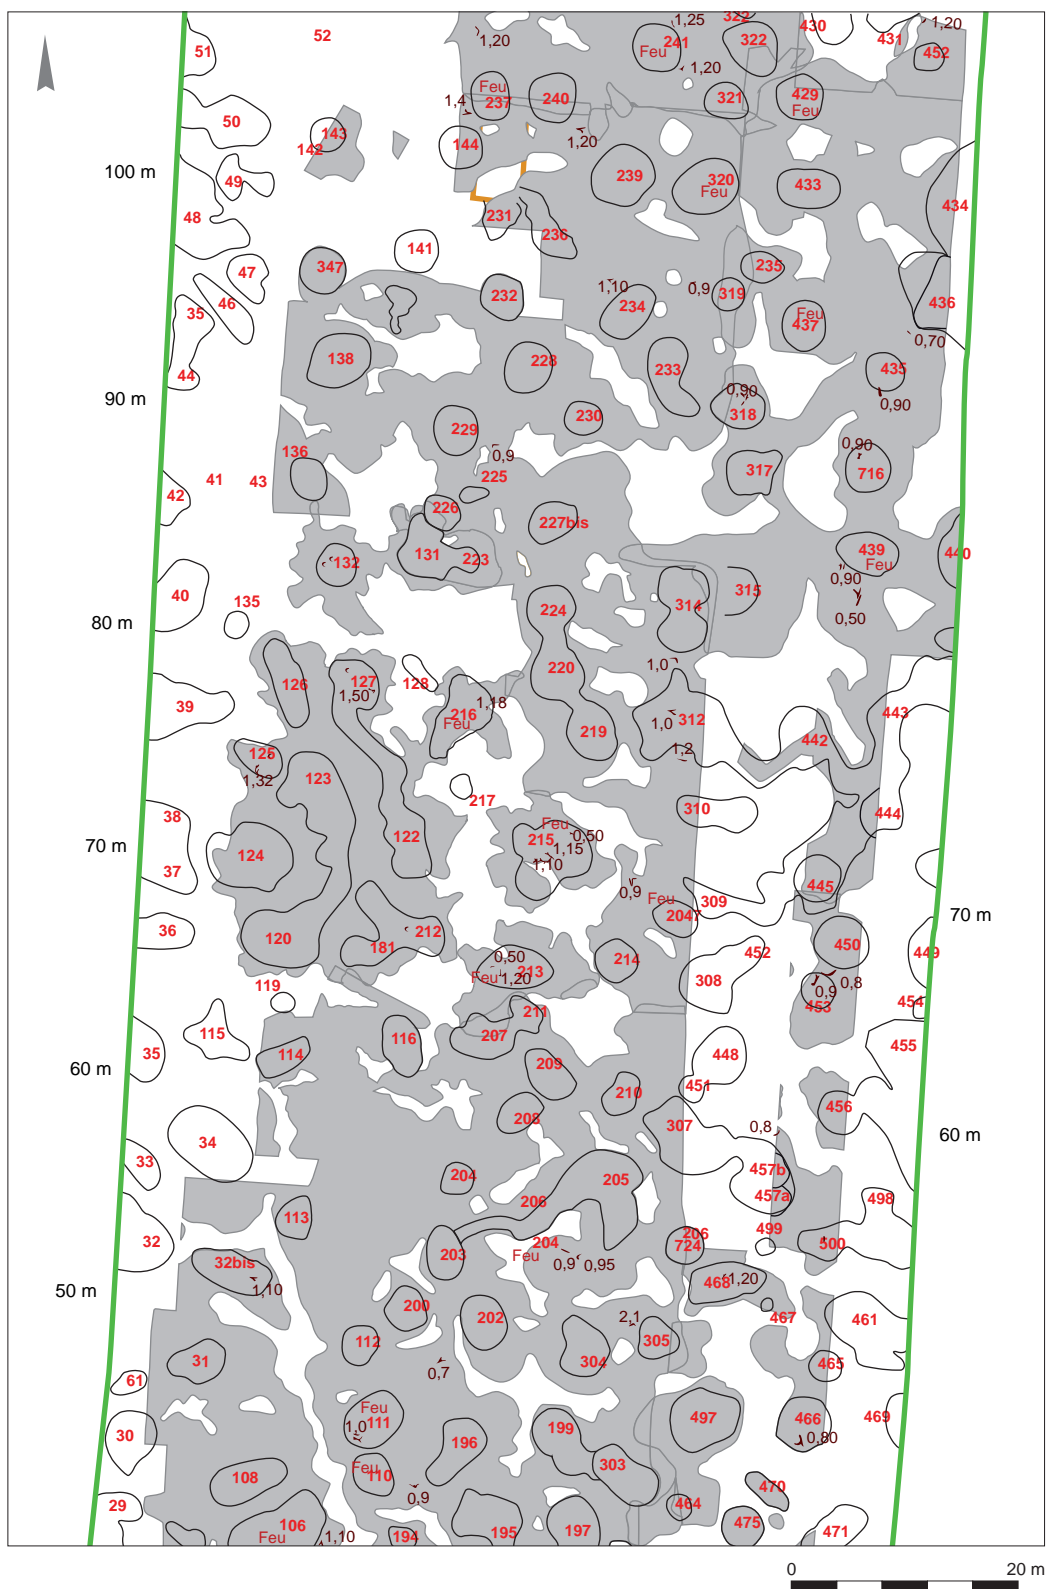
52
51
50
49
48
47
46
35
44
42
41
43
40
135
39
38
37
36
35
34
33
32
61
30
29
100 m
90 m
80 m
70 m
60 m
50 m
1,20
Feu
237
1,4
240
143
142
144
1,20
141
231
236
347
232
138
228
229
136
0,9
225
226
227bis
132
131
223
224
126
127
1,50
128
216
Feu
1,18
220
219
125
1,32
123
217
124
122
Feu
215
0,50
1,15
1,10
120
181
212
0,50
Feu
1,20
213
119
211
115
114
116
207
209
208
204
206
205
113
203
Feu
204
0,9
0,95
32bis
1,10
200
202
112
31
0,7
Feu
1,0
111
196
199
108
Feu
110
0,9
106
Feu
1,10
194
195
197
1,25
322
Feu
241
1,20
322
430
431
1,20
452
321
429
Feu
1,20
239
320
Feu
433
434
1,10
234
0,9
319
235
436
Feu
437
0,70
233
0,90
318
435
0,90
230
0,90
716
317
439
Feu
440
0,90
0,50
314
315
1,0
1,0
312
1,2
443
442
310
444
0,9
Feu
204
309
445
214
452
450
449
308
0,9
0,8
453
454
455
448
451
210
456
307
0,8
457b
457a
498
499
500
206
724
468
1,20
467
461
2,1
305
304
465
303
497
466
0,80
469
470
464
475
471
70 m
60 m
0
20 m